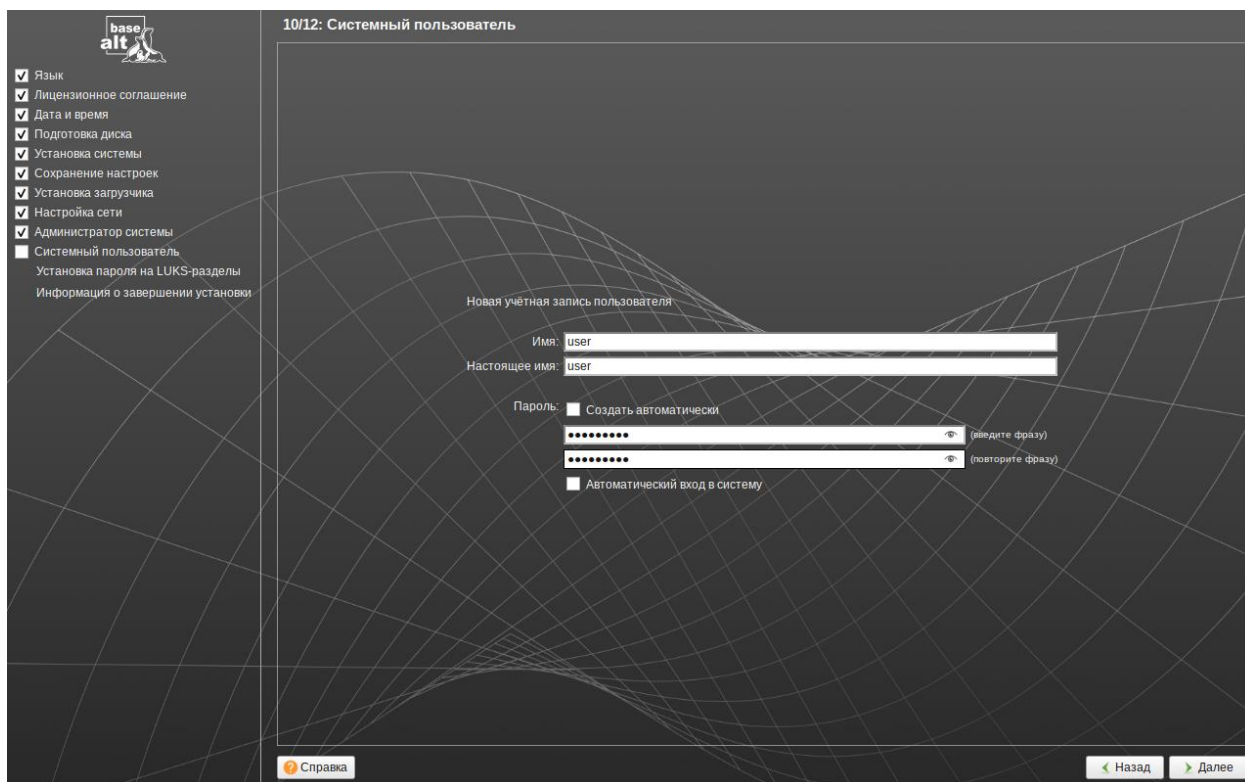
base alt

10/12: Системный пользователь

Язык
Лицензионное соглашение
Дата и время
Подготовка диска
Установка системы
Сохранение настроек
Установка загрузчика
Настройка сети
Администратор системы
Системный пользователь
Установка пароля на LUKS-разделы
Информация о завершении установки

Новая учётная запись пользователя

Имя: user
Настоящее имя: user

Пароль: Создать автоматически
••••••••• (введите фразу)
••••••••• (повторите фразу)
Автоматический вход в систему

Справка

Назад
Далее